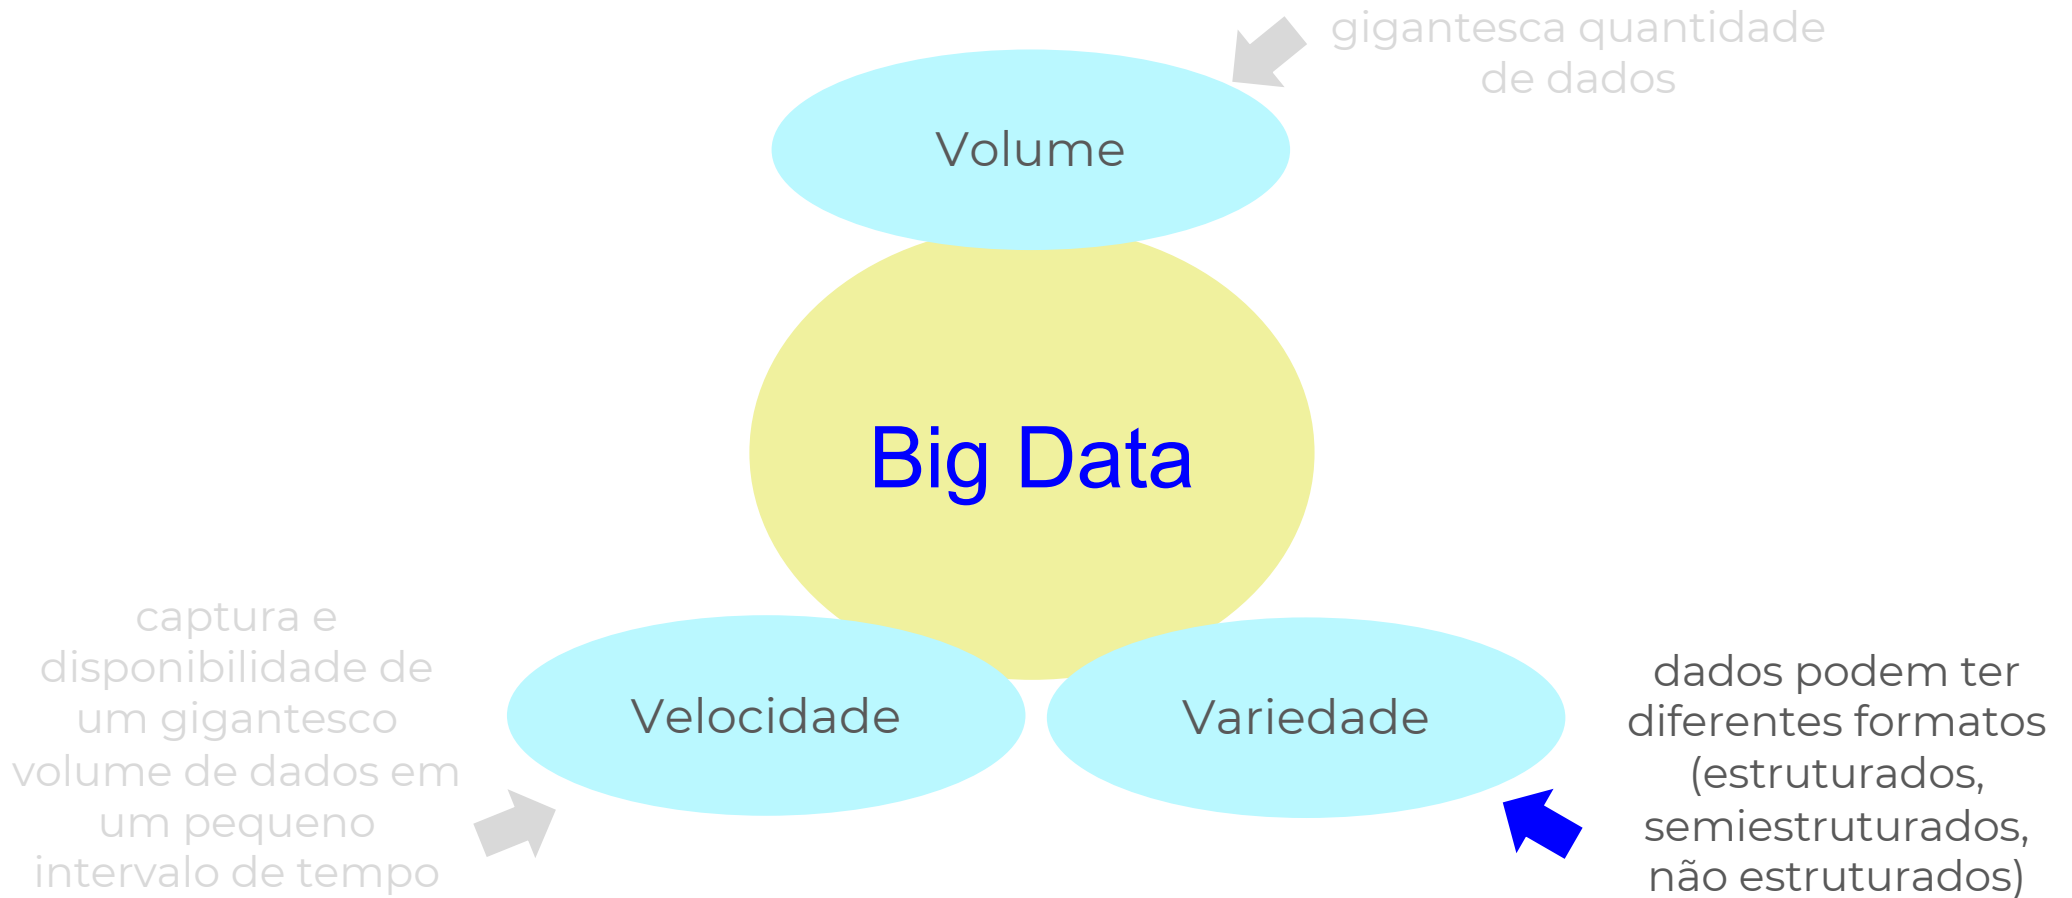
gigantesca quantidade de dados

Volume

Big Data

captura e disponibilidade de um gigantesco volume de dados em um pequeno intervalo de tempo

Velocidade

Variedade

dados podem ter diferentes formatos (estruturados, semiestruturados, não estruturados)